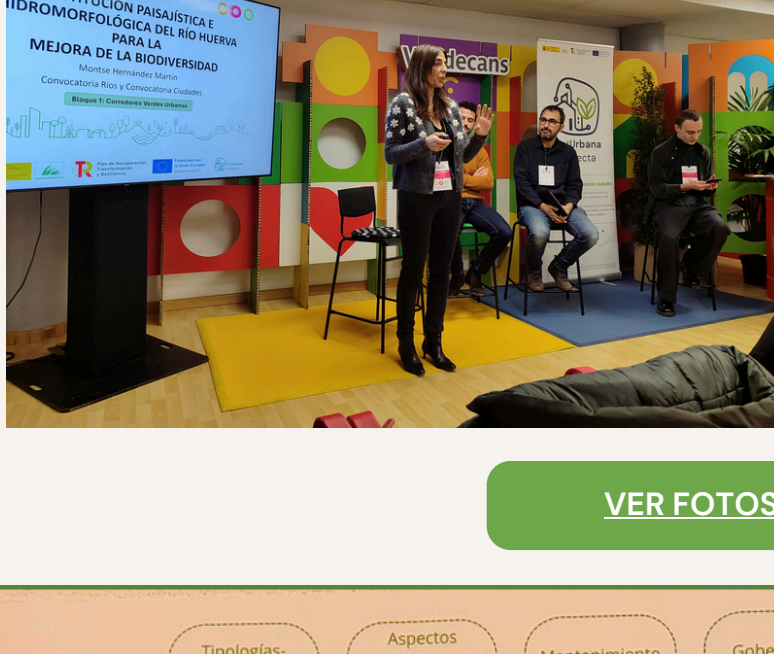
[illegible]TITUCIÓN PAISAJÍSTICA E
HIDROMORFOLÓGICA DEL RÍO HUERVA
PARA LA
MEJORA DE LA BIODIVERSIDAD
Montse Hernández Martín
Convocatoria Ríos y Convocatoria Ciudades
Bloque 1: Corredores Verdes Urbanos

Plan de Recuperación, Transformación y Resiliencia

Financiado por la Unión Europea

Verdecans

Urbana
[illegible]ecta

VER FOTOS

Tipologías-

Aspectos

Mantenimiento

Gobe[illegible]